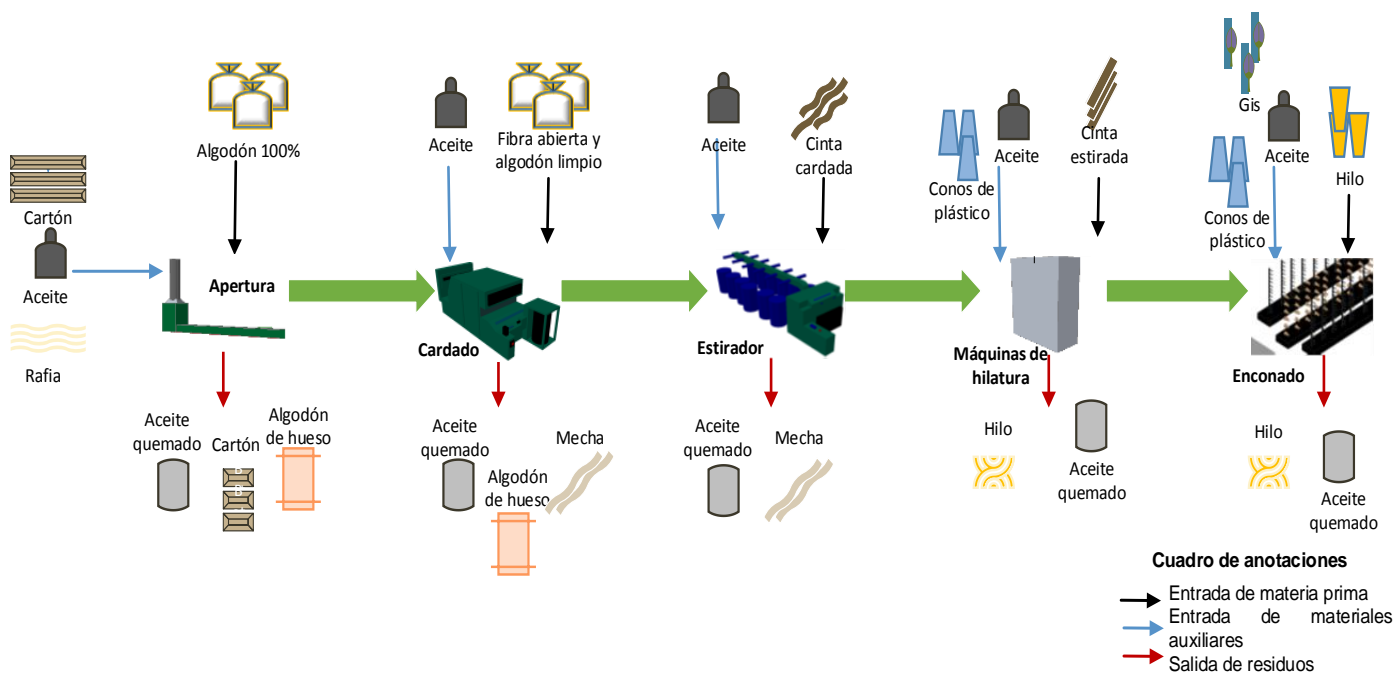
Cartón

Aceite

Rafia

Algodón 100%

Apertura

Aceite quemado

Cartón

Algodón de hueso

Aceite

Fibra abierta y algodón limpio

Cardado

Aceite quemado

Algodón de hueso

Mecha

Aceite

Cinta cardada

Estirador

Aceite quemado

Mecha

Conos de plástico

Aceite

Cinta estirada

Máquinas de hilatura

Hilo

Aceite quemado

Gis

Aceite

Hilo

Conos de plástico

Enconado

Hilo

Aceite quemado

Cuadro de anotaciones

Entrada de materia prima

Entrada de materiales auxiliares

Salida de residuos